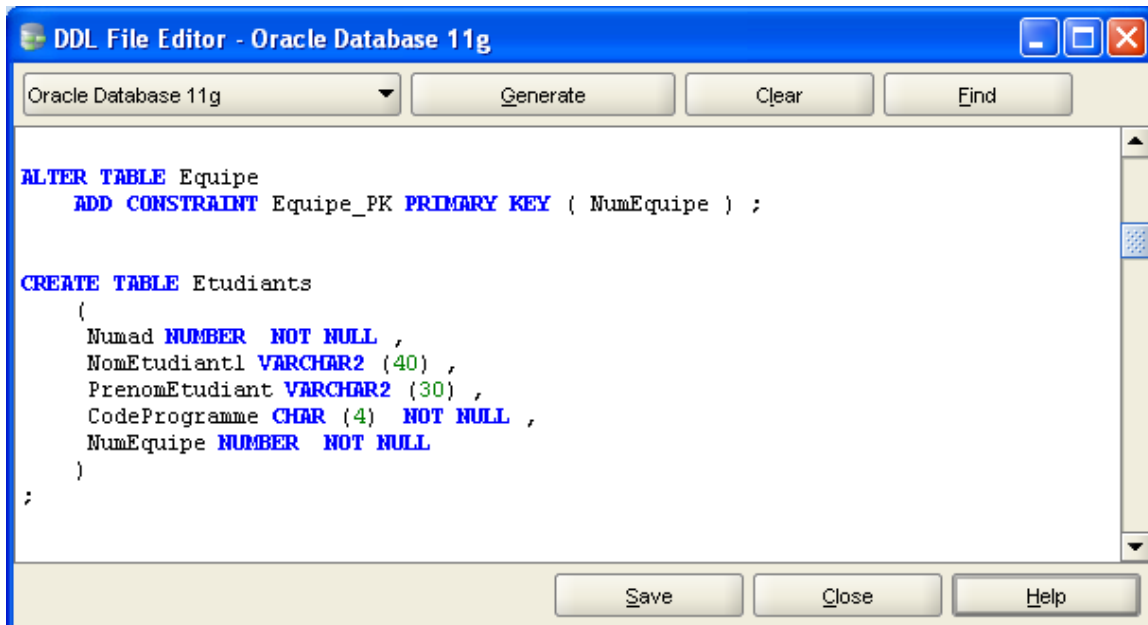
DDL File Editor - Oracle Database 11g

Oracle Database 11g

Generate

Clear

Find

ALTER TABLE Equipe
ADD CONSTRAINT Equipe_PK PRIMARY KEY ( NumEquipe ) ;

CREATE TABLE Etudiants
(
Numad NUMBER NOT NULL ,
NomEtudiant1 VARCHAR2 (40) ,
PrenomEtudiant VARCHAR2 (30) ,
CodeProgramme CHAR (4) NOT NULL ,
NumEquipe NUMBER NOT NULL
)
;

Save

Close

Help